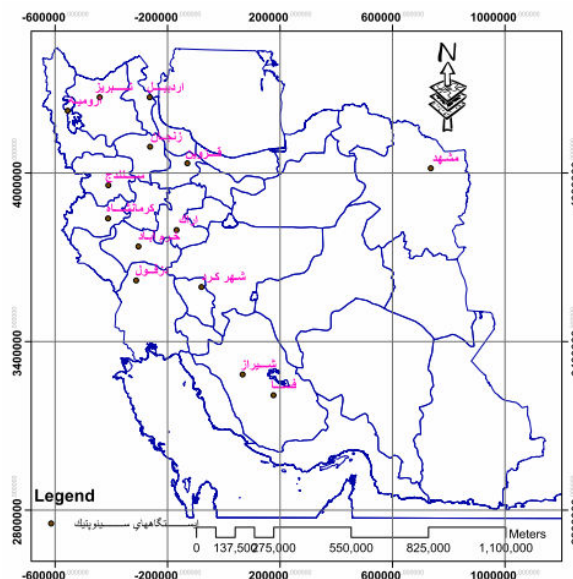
-600000 -200000 200000 600000 1000000

N

اردبیل تبریز
ارومیه
زنجان
قزوین
مشهد
سنندج
کرمانشاه
اراک
خرم آباد
دزفول
شهر کرد
شیراز
فسا

4000000
3400000
2800000

Legend
ایستگاههای سینوپتیک

0 137,500 275,000 550,000 825,000 1,100,000
Meters

-600000 -200000 200000 600000 1000000